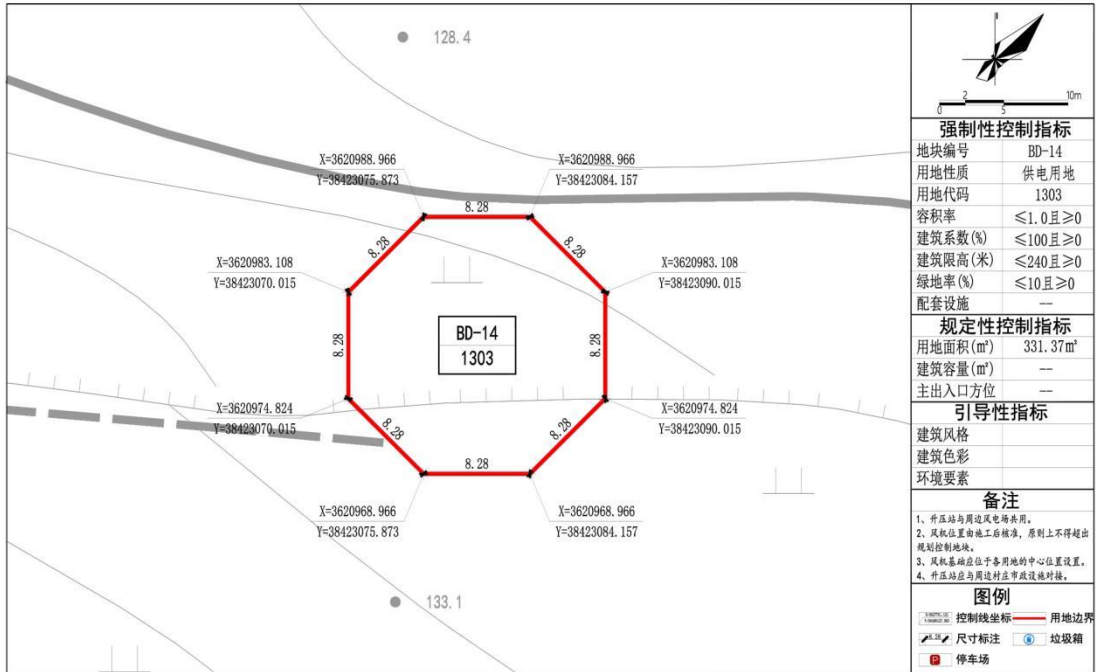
128.4

X=3620988.966
Y=38423075.873

X=3620988.966
Y=38423084.157

8.28

8.28

8.28

X=3620983.108
Y=38423070.015

X=3620983.108
Y=38423090.015

8.28

BD-14
1303

8.28

X=3620974.824
Y=38423070.015

X=3620974.824
Y=38423090.015

8.28

8.28

8.28

X=3620968.966
Y=38423075.873

X=3620968.966
Y=38423084.157

133.1

0 2 5 10m

| 强制性控制指标 | |
|---|---|
| 地块编号 | BD-14 |
| 用地性质 | 供电用地 |
| 用地代码 | 1303 |
| 容积率 | ≤1.0且≥0 |
| 建筑系数(%) | ≤100且≥0 |
| 建筑限高(米) | ≤240且≥0 |
| 绿地率(%) | ≤10且≥0 |
| 配套设施 | -- |
| 规定性控制指标 | |
| 用地面积(m²) | 331.37m² |
| 建筑容量(m²) | -- |
| 主出入口方位 | -- |
| 引导性指标 | |
| 建筑风格 | |
| 建筑色彩 | |
| 环境要素 | |

备注
1、升压站与周边风电场共用。
2、风机位置由施工后核准，原则上不得超出规划控制地块。
3、风机基础应位于各用地的中心位置设置。
4、升压站应与周边村庄市政设施对接。

图例
控制线坐标 用地边界
尺寸标注 垃圾箱
停车场